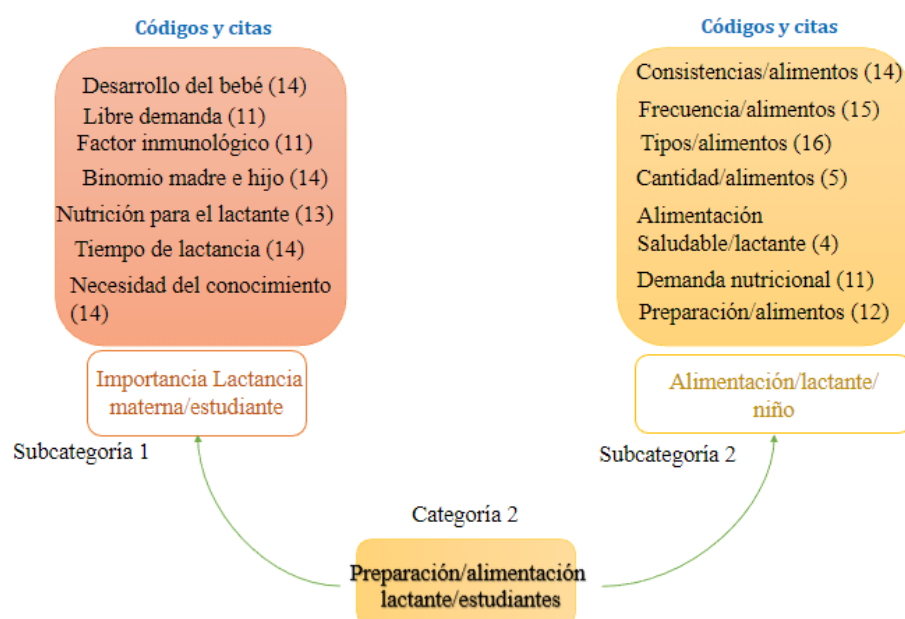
Códigos y citas

Desarrollo del bebé (14)
Libre demanda (11)
Factor inmunológico (11)
Binomio madre e hijo (14)
Nutrición para el lactante (13)
Tiempo de lactancia (14)
Necesidad del conocimiento (14)

Importancia Lactancia materna/estudiante

Subcategoria 1

Códigos y citas

Consistencias/alimentos (14)
Frecuencia/alimentos (15)
Tipos/alimentos (16)
Cantidad/alimentos (5)
Alimentación Saludable/lactante (4)
Demanda nutricional (11)
Preparación/alimentos (12)

Alimentación/lactante/niño

Subcategoría 2

Categoria 2

Preparación/alimentación lactante/estudiantes